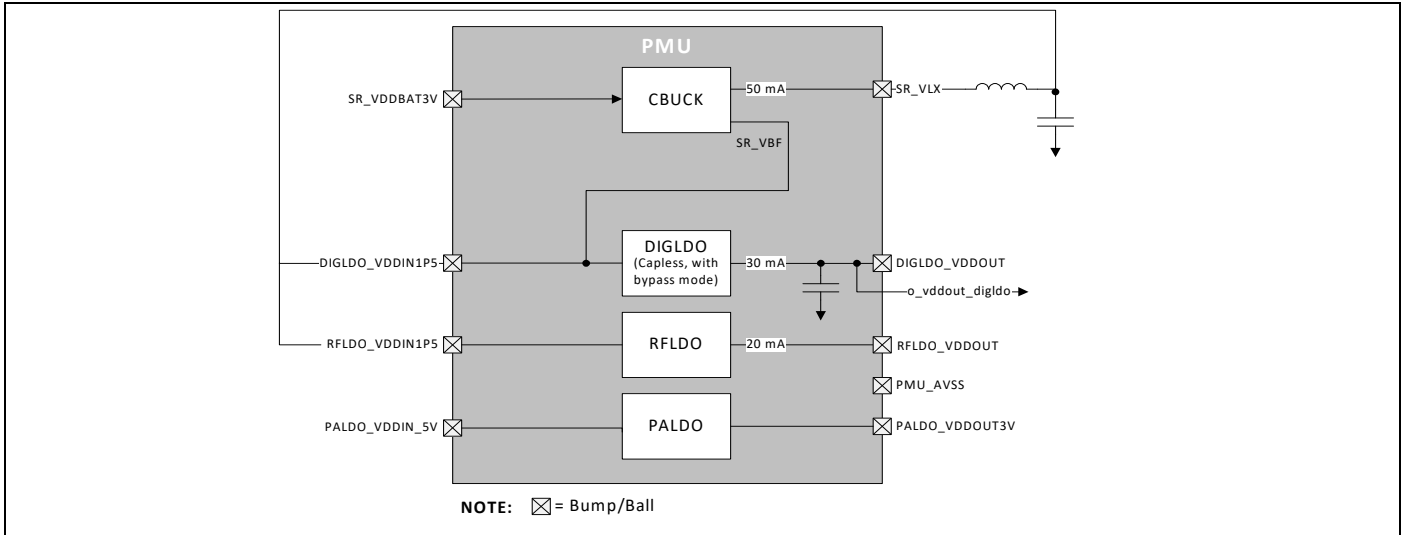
PMU

SR_VDDBAT3V

CBUCK

50 mA

SR_VLX

SR_VBF

DIGLDO_VDDIN1P5

DIGLDO (Capless, with bypass mode)

30 mA

DIGLDO_VDDOUT

o_vddout_digldo

RFLDO_VDDIN1P5

RFLDO

20 mA

RFLDO_VDDOUT

PMU_AVSS

PALDO_VDDIN_5V

PALDO

PALDO_VDDOUT3V

NOTE: ⊠ = Bump/Ball